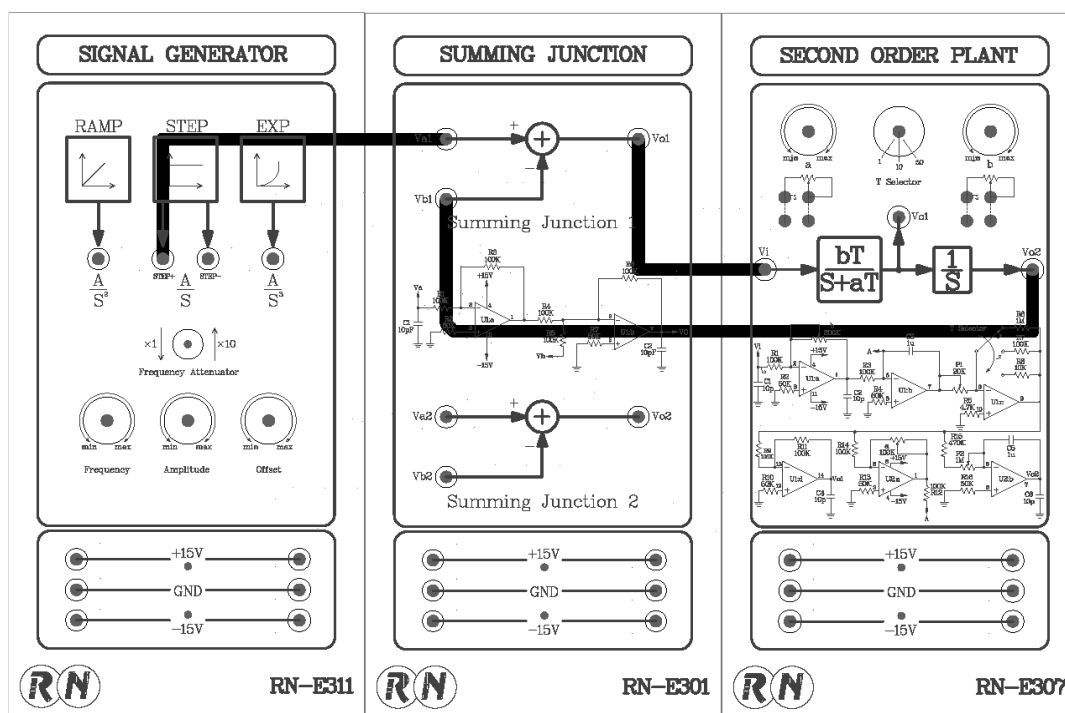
SIGNAL GENERATOR

RAMP STEP EXP

$\frac{A}{S^2}$ STEP+ STEP− $\frac{A}{S}$ $\frac{A}{S^3}$

×1 ×10
Frequency Attenuator

min max
Frequency

min max
Amplitude

min max
Offset

+15V
GND
−15V

RN RN−E311

SUMMING JUNCTION

Va1 + Vo1
Vb1 −

Summing Junction 1

R3 100K +15V Va R1 10K C1 10pF U1a R4 100K R5 100K R7 R6 100K U1b C2 10pF Vo Vb −15V

Va2 + Vo2
Vb2 −

Summing Junction 2

+15V
GND
−15V

RN RN−E301

SECOND ORDER PLANT

min max a
1 10 50 T Selector
min max b

Vo1
Vi $\frac{bT}{S+aT}$ $\frac{1}{S}$ Vo2

R6 1M T Selector 500K C2 1u R7 100K R8 10K V1 R1 100K +15V R2 50K C1 10p U1a R3 100K R4 50K C3 10p U1b P1 20K R5 4.7K U1c −15V

R9 100K R11 100K R14 100K R13 100K +15V R15 470K P2 1M C5 1u R10 50K U2a R12 50K −15V 100K R16 50K U2b Vo2 U1d C4 10p C6 10p

+15V
GND
−15V

RN RN−E307